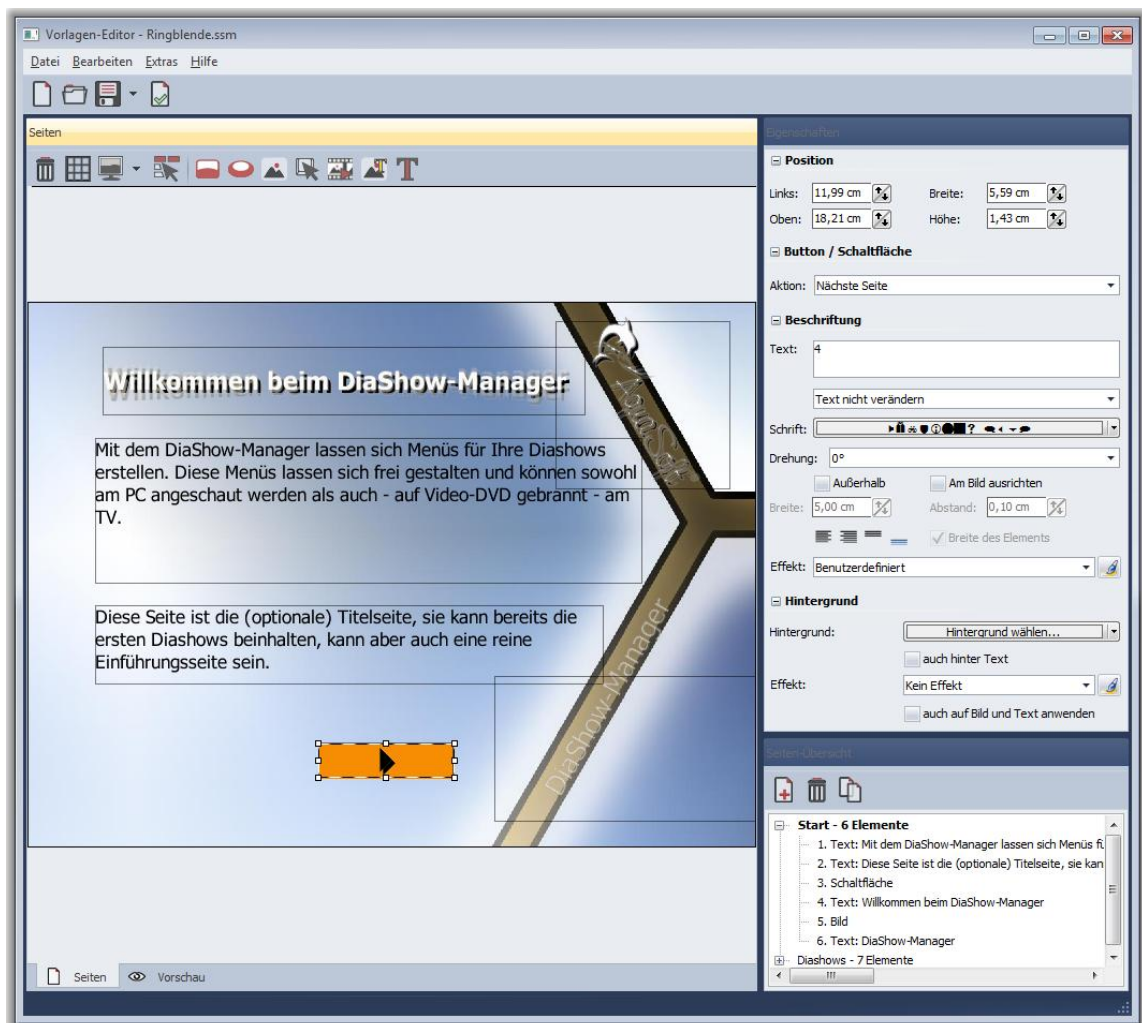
Vorlagen-Editor - Ringblende.ssm

Datei Bearbeiten Extras Hilfe

Seiten

Willkommen beim DiaShow-Manager

Mit dem DiaShow-Manager lassen sich Menüs für Ihre Diashows erstellen. Diese Menüs lassen sich frei gestalten und können sowohl am PC angeschaut werden als auch - auf Video-DVD gebrannt - am TV.

Diese Seite ist die (optionale) Titelseite, sie kann bereits die ersten Diashows beinhalten, kann aber auch eine reine Einführungsseite sein.

DiaShow-Manager

Seiten Vorschau

Eigenschaften

Position

Links: 11,99 cm Breite: 5,59 cm
Oben: 18,21 cm Höhe: 1,43 cm

Button / Schaltfläche

Aktion: Nächste Seite

Beschriftung

Text: 4

Text nicht verändern

Schrift:

Drehung: 0°

Außerhalb Am Bild ausrichten

Breite: 5,00 cm Abstand: 0,10 cm

Breite des Elements

Effekt: Benutzerdefiniert

Hintergrund

Hintergrund: Hintergrund wählen...

auch hinter Text

Effekt: Kein Effekt

auch auf Bild und Text anwenden

Seiten-Übersicht

Start - 6 Elemente
1. Text: Mit dem DiaShow-Manager lassen sich Menüs fü
2. Text: Diese Seite ist die (optionale) Titelseite, sie kan
3. Schaltfläche
4. Text: Willkommen beim DiaShow-Manager
5. Bild
6. Text: DiaShow-Manager
Diashows - 7 Elemente